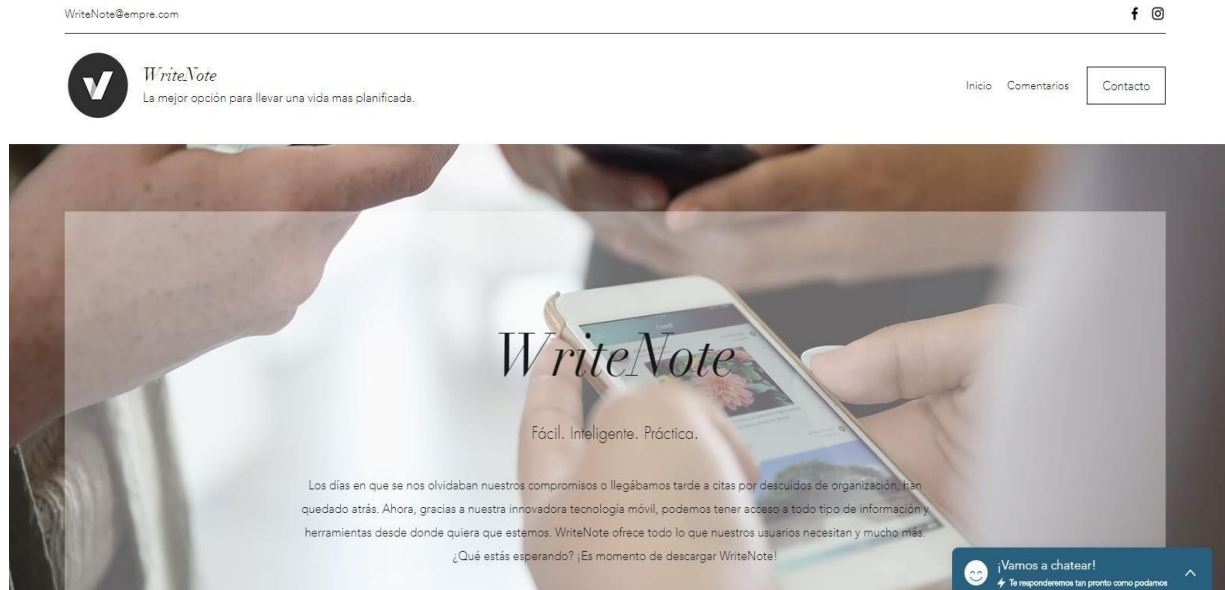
WriteNote@empre.com

WriteNote
La mejor opción para llevar una vida mas planificada.

Inicio Comentarios Contacto

WriteNote

Fácil. Inteligente. Práctica.

Los días en que se nos olvidaban nuestros compromisos o llegábamos tarde a citas por descuidos de organización, han quedado atrás. Ahora, gracias a nuestra innovadora tecnología móvil, podemos tener acceso a todo tipo de información y herramientas desde donde quiera que estemos. WriteNote ofrece todo lo que nuestros usuarios necesitan y mucho más. ¿Qué estás esperando? ¡Es momento de descargar WriteNote!

¡Vamos a chatear!
Te responderemos tan pronto como podamos